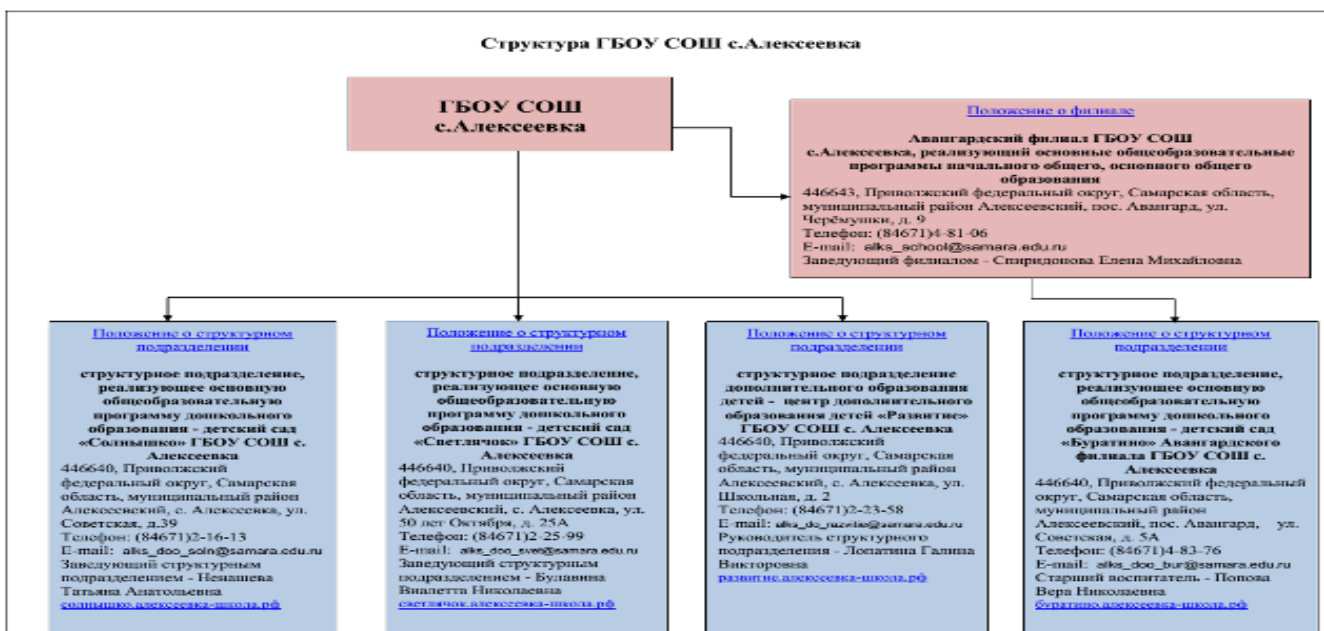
Структура ГБОУ СОШ с.Алексеевка

ГБОУ СОШ с.Алексеевка

Положение о филиале

Авангардский филиал ГБОУ СОШ с.Алексеевка, реализующий основные общеобразовательные программы начального общего, основного общего образования
446643, Приволжский федеральный округ, Самарская область, муниципальный район Алексеевский, пос. Авангард, ул. Черёмушки, д. 9
Телефон: (84671)4-81-06
E-mail: alks_school@samara.edu.ru
Заведующий филиалом - Спиридонова Елена Михайловна

Положение о структурном подразделении

структурное подразделение, реализующее основную общеобразовательную программу дошкольного образования - детский сад «Солнышко» ГБОУ СОШ с. Алексеевка
446640, Приволжский федеральный округ, Самарская область, муниципальный район Алексеевский, с. Алексеевка, ул. Советская, д.39
Телефон: (84671)2-16-13
E-mail: alks_doo_soln@samara.edu.ru
Заведующий структурным подразделением - Невашева Татьяна Анатольевна
солнышко.алексеевка-школа.рф

Положение о структурном подразделении

структурное подразделение, реализующее основную общеобразовательную программу дошкольного образования - детский сад «Светлячок» ГБОУ СОШ с. Алексеевка
446640, Приволжский федеральный округ, Самарская область, муниципальный район Алексеевский, с. Алексеевка, ул. 50 лет Октября, д. 25А
Телефон: (84671)2-25-99
E-mail: alks_doo_svet@samara.edu.ru
Заведующий структурным подразделением - Булавина Виалетта Николаевна
светлячок.алексеевка-школа.рф

Положение о структурном подразделении

структурное подразделение дополнительного образования детей - центр дополнительного образования детей «Развитие» ГБОУ СОШ с. Алексеевка
446640, Приволжский федеральный округ, Самарская область, муниципальный район Алексеевский, с. Алексеевка, ул. Школьная, д. 2
Телефон: (84671)2-23-58
E-mail: alks_do_razvitie@samara.edu.ru
Руководитель структурного подразделения - Лопатина Галина Викторовна
развитие.алексеевка-школа.рф

Положение о структурном подразделении

структурное подразделение, реализующее основную общеобразовательную программу дошкольного образования - детский сад «Буратино» Авангардского филиала ГБОУ СОШ с. Алексеевка
446640, Приволжский федеральный округ, Самарская область, муниципальный район Алексеевский, пос. Авангард, ул. Советская, д. 5А
Телефон: (84671)4-83-76
E-mail: alks_doo_bur@samara.edu.ru
Старший воспитатель - Попова Вера Николаевна
буратино.алексеевка-школа.рф